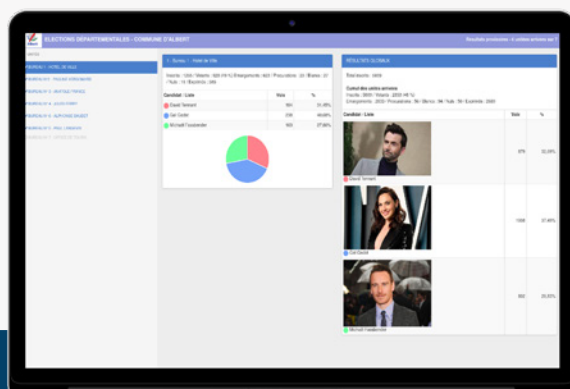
ELECTIONS DEPARTEMENTALES - COMMUNE D'ALBERT

Résultats provisoires - X urnes arrivées sur Y

BUREAU 1 - HOTEL DE VILLE

BUREAU N°2 - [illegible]

BUREAU N°3 - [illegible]

BUREAU N°4 - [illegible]

BUREAU N°5 - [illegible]

BUREAU N°6 - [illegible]

BUREAU N°7 - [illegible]

1 - Bureau 1 - Hotel de Ville

Inscrits : 1200 / Votants : 920 (76 %) Emargements : 920 / Procurations : 20 / Blancs : 21 / Nuls : 10 / Exprimés : 889

| Candidat / Liste | Voix | % |
|---|---|---|
| David Tennent | 304 | 31,9% |
| Gal Gadot | 230 | 40,6% |
| Michaël Fassbender | 303 | 27,50% |

RÉSULTATS GLOBAUX

Total inscrits : 3400

Cumul des votes arrivées
Inscrits : 3400 / Votants : 2830 (83 %)
Emargements : 2830 / Procurations : 56 / Blancs : 56 / Nuls : 35 / Exprimés : 2600

| Candidat / Liste | Voix | % |
|---|---|---|
| David Tennent | 876 | 33,33% |
| Gal Gadot | 1008 | 37,48% |
| Michaël Fassbender | 802 | 29,20% |